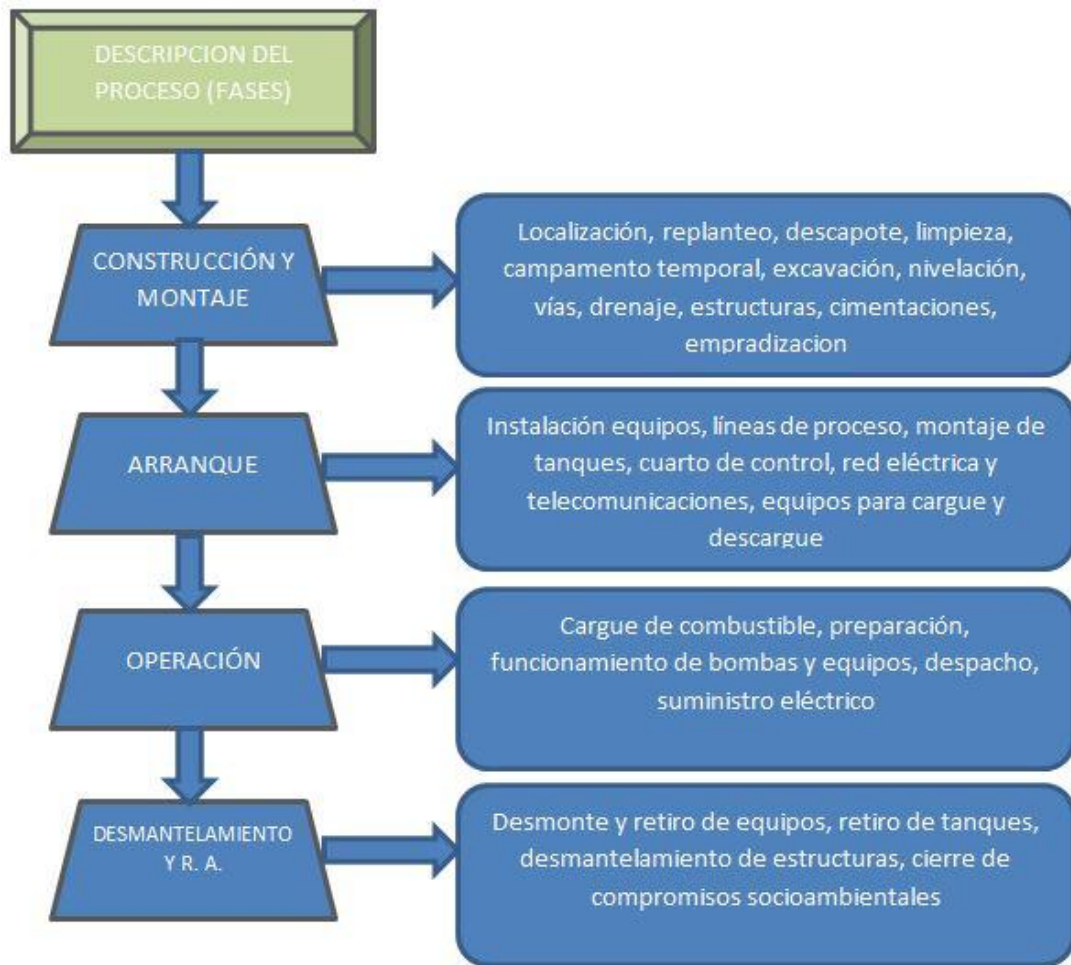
DESCRIPCION DEL PROCESO (FASES)

CONSTRUCCIÓN Y MONTAJE

Localización, replanteo, descapote, limpieza, campamento temporal, excavación, nivelación, vías, drenaje, estructuras, cimentaciones, empradizacion

ARRANQUE

Instalación equipos, líneas de proceso, montaje de tanques, cuarto de control, red eléctrica y telecomunicaciones, equipos para cargue y descargue

OPERACIÓN

Cargue de combustible, preparación, funcionamiento de bombas y equipos, despacho, suministro eléctrico

DESMANTELAMIENTO Y R. A.

Desmonte y retiro de equipos, retiro de tanques, desmantelamiento de estructuras, cierre de compromisos socioambientales